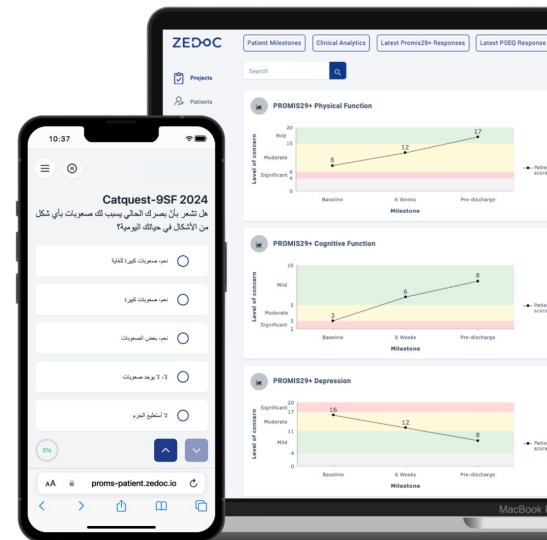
ZEDOC

Patient Milestones | Clinical Analytics | Latest Promis29+ Responses | Latest PSEQ Response

Projects
Patients

Search

PROMIS29+ Physical Function
Level of concern
20
Mild
Moderate
Significant
8
0
8
12
17
Baseline | 6 Weeks | Pre-discharge
Milestone
Patie score

PROMIS29+ Cognitive Function
Level of concern
10
Mild
Moderate
Significant
5
3
2
3
6
8
Baseline | 6 Weeks | Pre-discharge
Milestone
Patie score

PROMIS29+ Depression
Level of concern
Significant
20
16
Moderate
Mild
8
4
0
16
12
8
Baseline | 6 Weeks | Pre-discharge
Milestone
Patie score

MacBook

10:37

Catquest-9SF 2024
هل تشعر بأن بصرك الحالي يسبب لك صعوبات بأي شكل من الأشكال في حياتك اليومية؟

نعم، صعوبات كبيرة للغاية
نعم، صعوبات كبيرة
نعم، بعض الصعوبات
لا، لا يوجد صعوبات
لا أستطيع الجزم

0%

AA proms-patient.zedoc.io